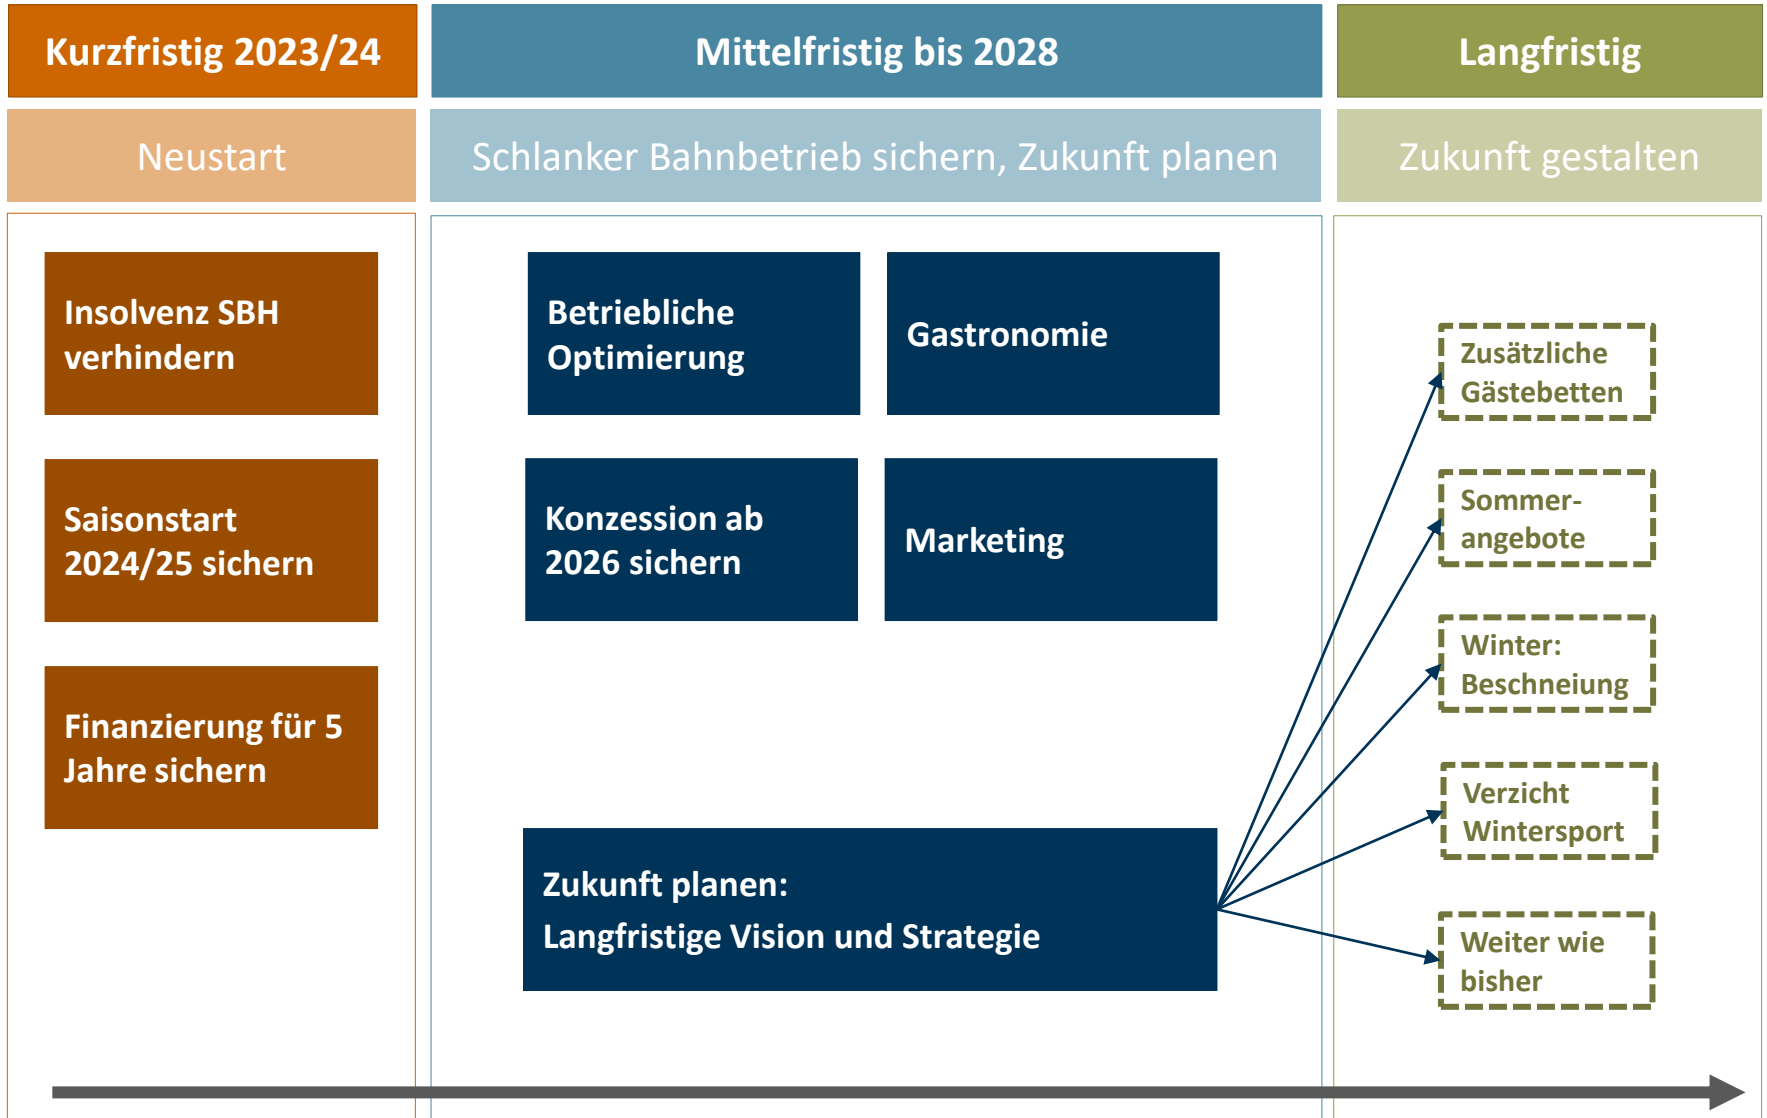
Kurzfristig 2023/24

Neustart

Insolvenz SBH verhindern

Saisonstart 2024/25 sichern

Finanzierung für 5 Jahre sichern

Mittelfristig bis 2028

Schlanker Bahnbetrieb sichern, Zukunft planen

Betriebliche Optimierung

Gastronomie

Konzession ab 2026 sichern

Marketing

Zukunft planen:
Langfristige Vision und Strategie

Langfristig

Zukunft gestalten

Zusätzliche Gästebetten

Sommerangebote

Winter: Beschneiung

Verzicht Wintersport

Weiter wie bisher